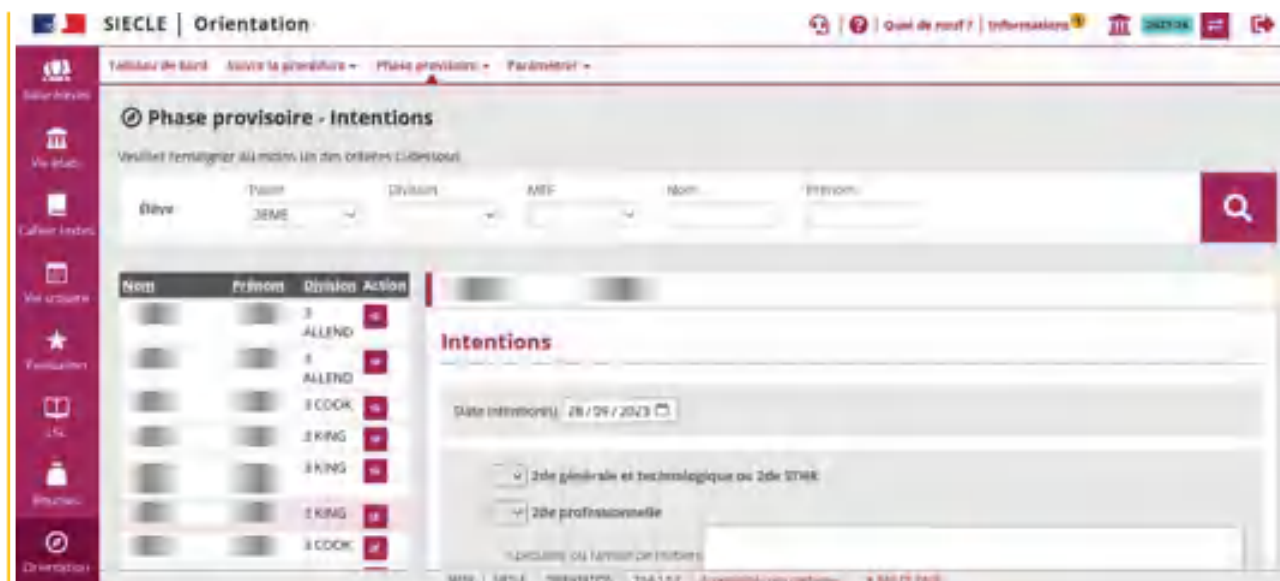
SIECLE | Orientation

Quoi de neuf ? | Informations

Vie des élèves
Vie établ.
Cahier textes
Vie scolaire
Évaluation
LSL
Examens
Orientation

Tableau de bord   Suivre la procédure ▾   Phase provisoire ▾   Paramétrer ▾

Phase provisoire - Intentions

Veuillez renseigner au moins un des critères ci-dessous

Élève   Niveau 3EME   Division   MEF   Nom   Prénom

| Nom | Prénom | Division | Action |
|---|---|---|---|
| | | 3 ALLEND | |
| | | 3 ALLEND | |
| | | 3 COOK | |
| | | 3 KING | |
| | | 3 KING | |
| | | 3 KING | |
| | | 3 COOK | |

Intentions

Date intention(s) 28/09/2023

2de générale et technologique ou 2de STHR

2de professionnelle

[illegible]